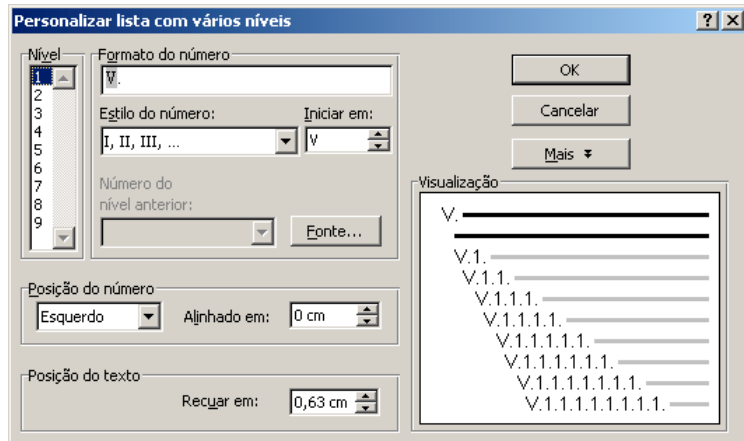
Personalizar lista com vários níveis

? X

Nível
1
2
3
4
5
6
7
8
9

Formato do número
V.

Estilo do número:
I, II, III, ...

Iniciar em:
V

Número do nível anterior:

Fonte...

OK

Cancelar

Mais ¥

Visualização
V.
V.1.
V.1.1.
V.1.1.1.
V.1.1.1.1.
V.1.1.1.1.1.
V.1.1.1.1.1.1.
V.1.1.1.1.1.1.1.
V.1.1.1.1.1.1.1.1.

Posição do número
Esquerdo
Alinhado em:
0 cm

Posição do texto
Recuar em:
0,63 cm